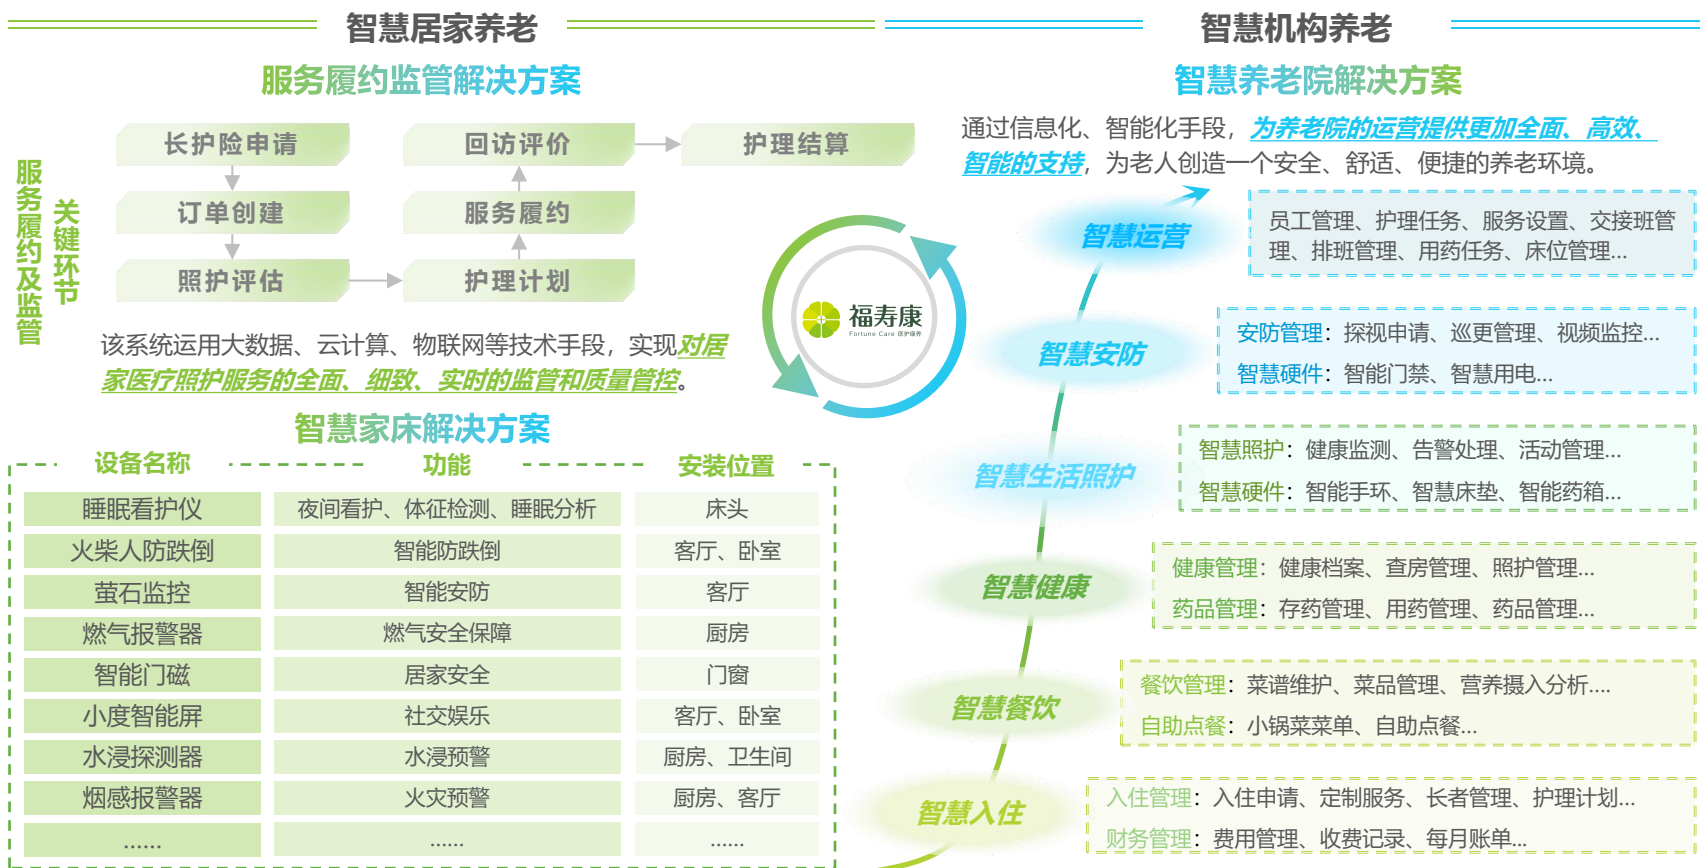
智慧居家养老

服务履约监管解决方案

服务履约及监管

关键环节

长护险申请
订单创建
照护评估
回访评价
服务履约
护理计划
护理结算

该系统运用大数据、云计算、物联网等技术手段，实现对居家医疗照护服务的全面、细致、实时的监管和质量管控。

智慧家床解决方案

| 设备名称 | 功能 | 安装位置 |
|---|---|---|
| 睡眠看护仪 | 夜间看护、体征检测、睡眠分析 | 床头 |
| 火柴人防跌倒 | 智能防跌倒 | 客厅、卧室 |
| 萤石监控 | 智能安防 | 客厅 |
| 燃气报警器 | 燃气安全保障 | 厨房 |
| 智能门磁 | 居家安全 | 门窗 |
| 小度智能屏 | 社交娱乐 | 客厅、卧室 |
| 水浸探测器 | 水浸预警 | 厨房、卫生间 |
| 烟感报警器 | 火灾预警 | 厨房、客厅 |
| ...... | ...... | ...... |

福寿康
Fortune Care

智慧机构养老

智慧养老院解决方案

通过信息化、智能化手段，为养老院的运营提供更加全面、高效、智能的支持，为老人创造一个安全、舒适、便捷的养老环境。

智慧运营
员工管理、护理任务、服务设置、交接班管理、排班管理、用药任务、床位管理...

智慧安防
安防管理：探视申请、巡更管理、视频监控...
智慧硬件：智能门禁、智慧用电...

智慧生活照护
智慧照护：健康监测、告警处理、活动管理...
智慧硬件：智能手环、智慧床垫、智能药箱...

智慧健康
健康管理：健康档案、查房管理、照护管理...
药品管理：存药管理、用药管理、药品管理...

智慧餐饮
餐饮管理：菜谱维护、菜品管理、营养摄入分析....
自助点餐：小锅菜菜单、自助点餐...

智慧入住
入住管理：入住申请、定制服务、长者管理、护理计划...
财务管理：费用管理、收费记录、每月账单...